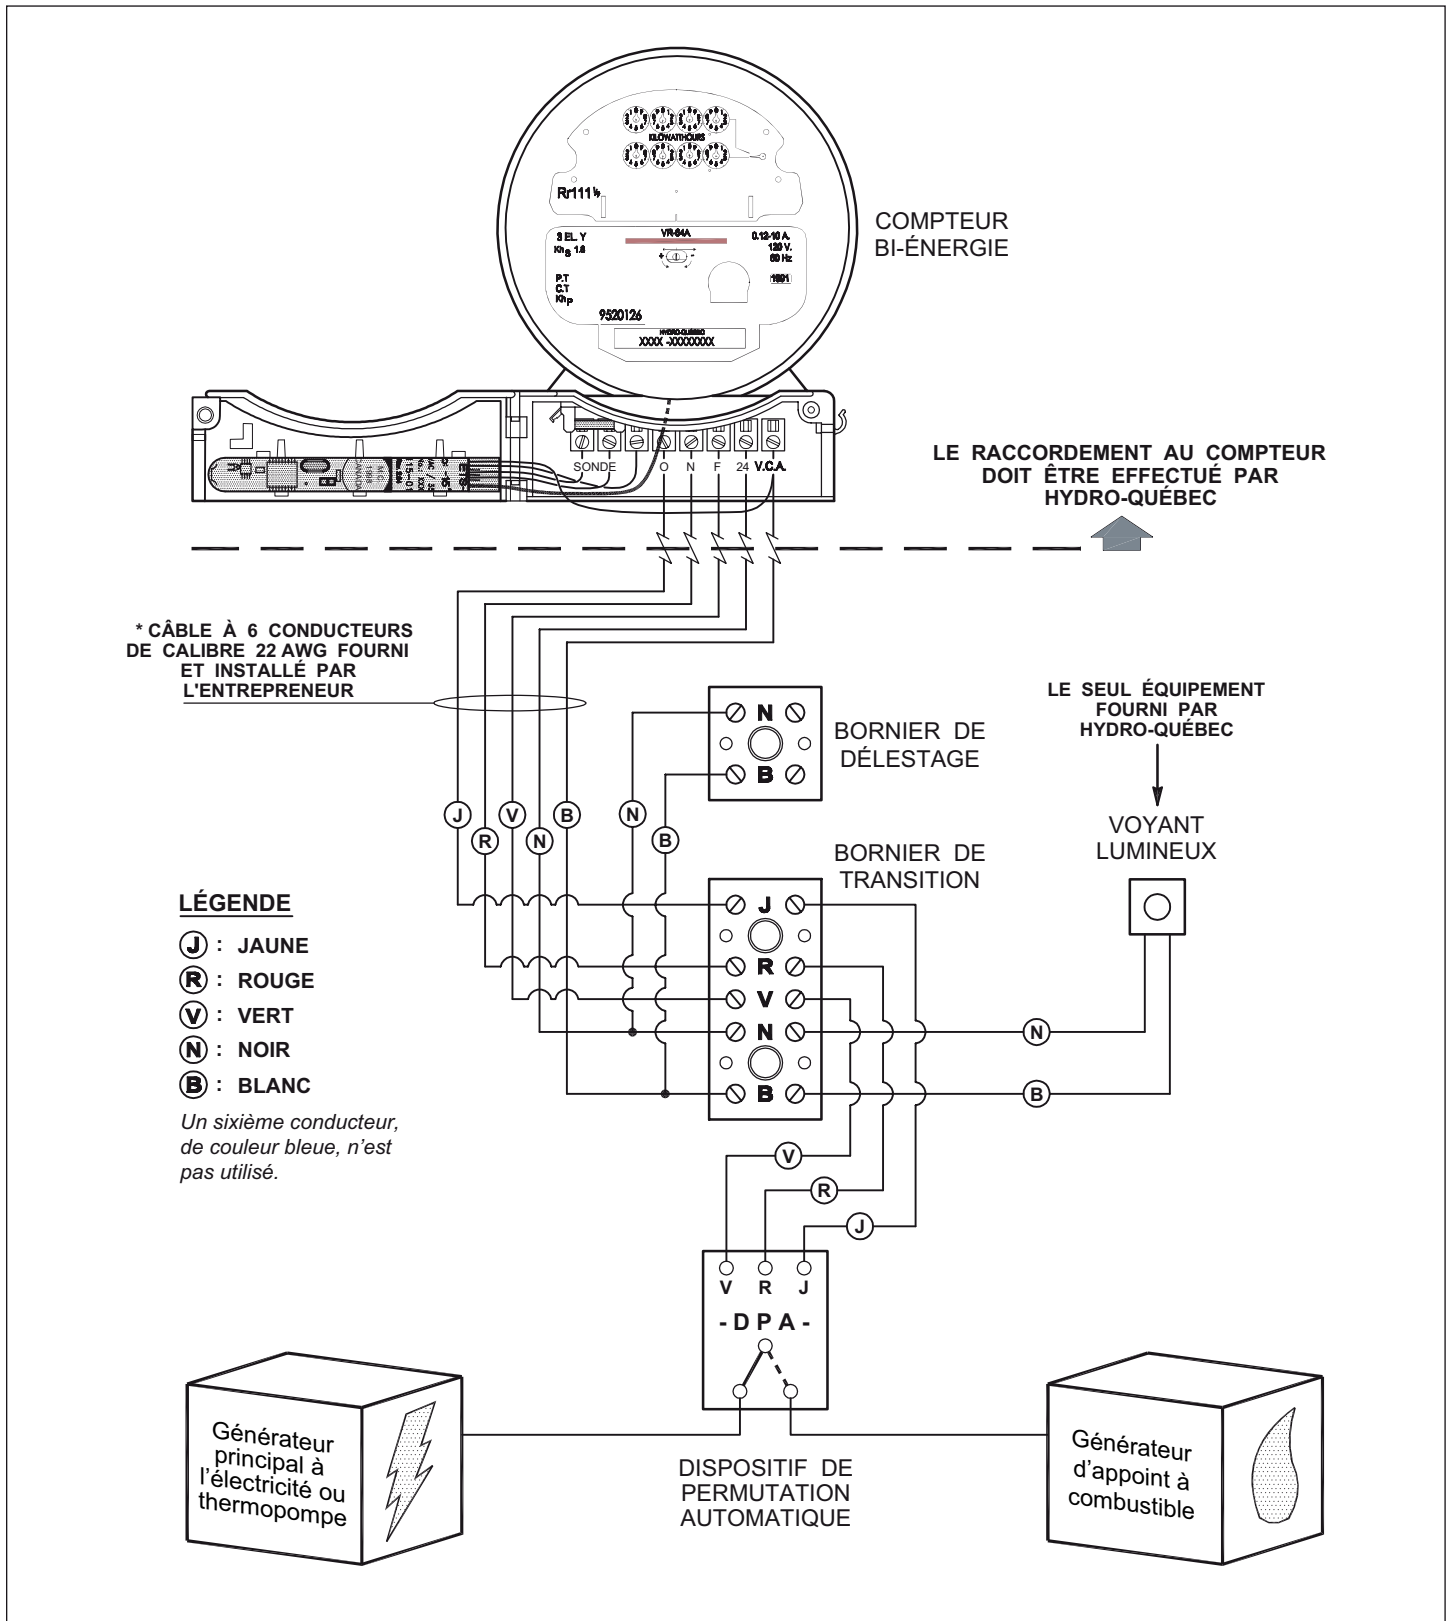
KILOWATTHOURS

Rr111⅓

3 EL. Y
Kh$_S$ 1.8

VR-64A

0.12-10 A.
120 V.
60 Hz

P.T
C.T
Kh$_P$

1991

9520126

HYDRO-QUÉBEC
XXXX -XXXXXXXX

COMPTEUR
BI-ÉNERGIE

SONDE O N F 24 V.C.A.

LE RACCORDEMENT AU COMPTEUR DOIT ÊTRE EFFECTUÉ PAR HYDRO-QUÉBEC

* CÂBLE À 6 CONDUCTEURS DE CALIBRE 22 AWG FOURNI ET INSTALLÉ PAR L'ENTREPRENEUR

N
B

BORNIER DE DÉLESTAGE

LE SEUL ÉQUIPEMENT FOURNI PAR HYDRO-QUÉBEC

VOYANT LUMINEUX

J R V N B N B

BORNIER DE TRANSITION

LÉGENDE
J : JAUNE
R : ROUGE
V : VERT
N : NOIR
B : BLANC

Un sixième conducteur, de couleur bleue, n'est pas utilisé.

J
R
V
N
B

N
B

V
R
J

V R J
- D P A -

Générateur principal à l'électricité ou thermopompe

DISPOSITIF DE PERMUTATION AUTOMATIQUE

Générateur d'appoint à combustible